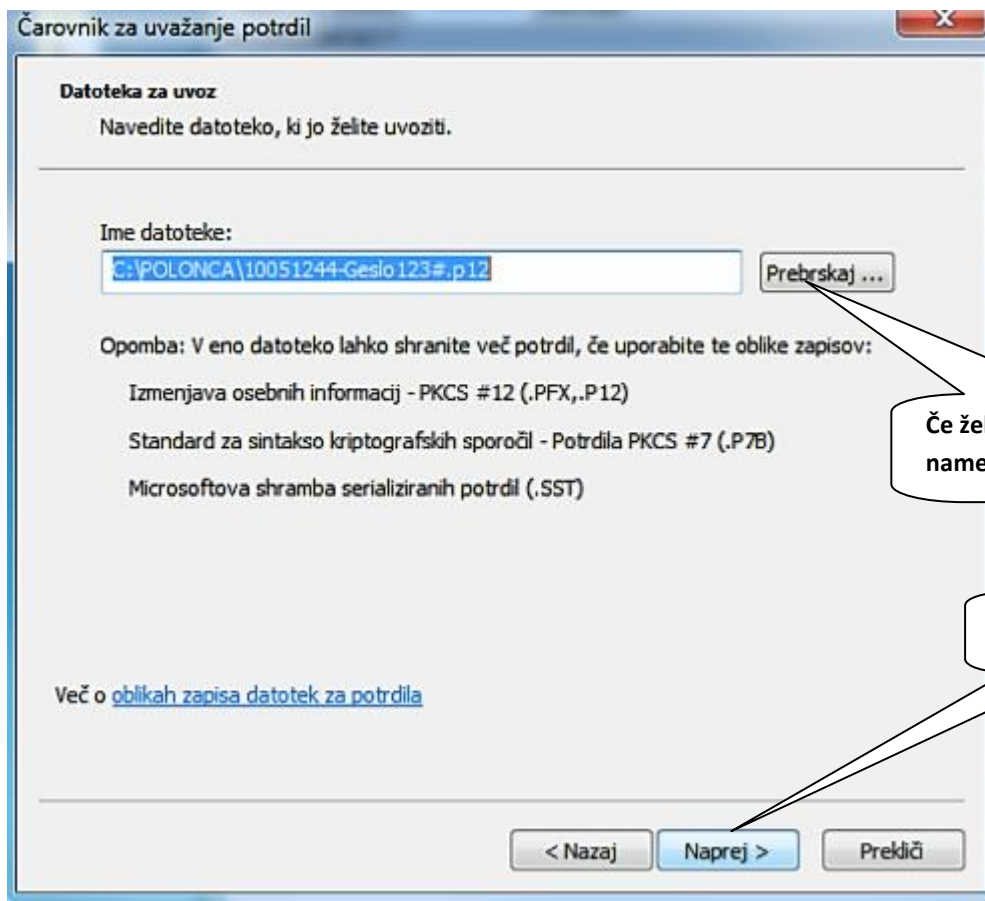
Čarovnik za uvažanje potrdil

Datoteka za uvoz
Navedite datoteko, ki jo želite uvoziti.

Ime datoteke:
C:\POLONCA\10051244-Geslo123#.p12
Prebrskaj ...

Opomba: V eno datoteko lahko shranite več potrdil, če uporabite te oblike zapisov:

Izmenjava osebnih informacij - PKCS #12 (.PFX,.P12)

Standard za sintakso kriptografskih sporočil - Potrdila PKCS #7 (.P7B)

Microsoftova shramba serializiranih potrdil (.SST)

Če že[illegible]
name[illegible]

Več o oblikah zapisa datotek za potrdila

< Nazaj
Naprej >
Prekliči